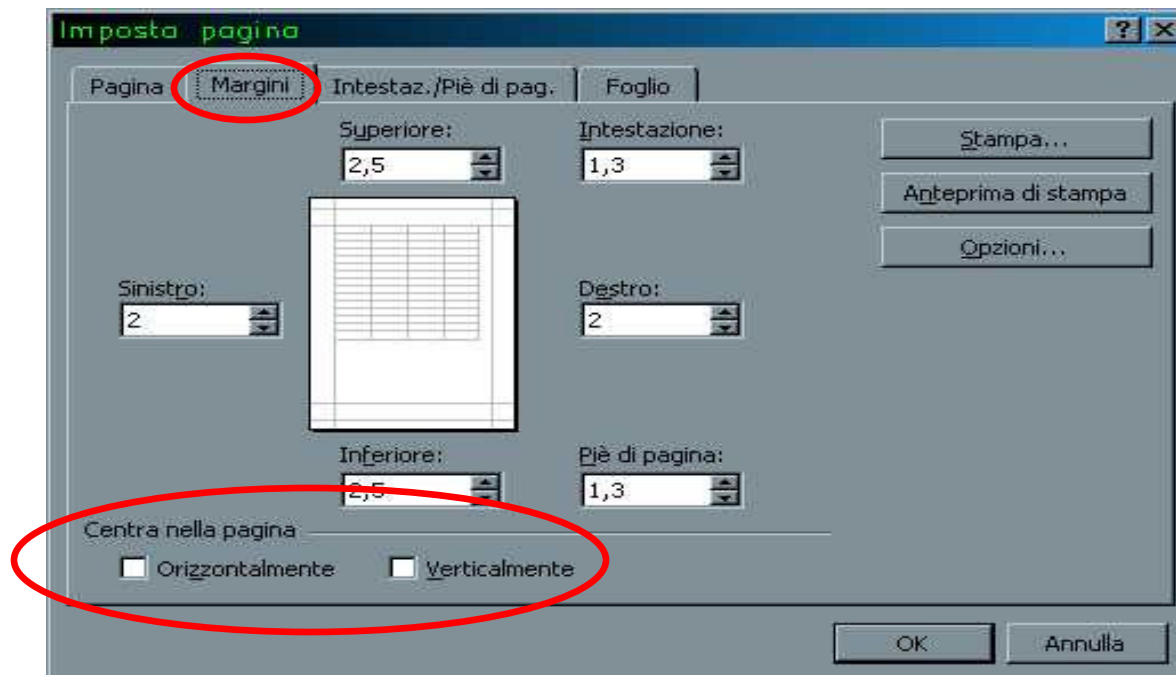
Imposta pagina

?

Pagina
Margini
Intestaz./Piè di pag.
Foglio

Superiore:
2,5

Intestazione:
1,3

Stampa...
Anteprima di stampa
Opzioni...

Sinistro:
2

Destro:
2

Inferiore:
2,5

Piè di pagina:
1,3

Centra nella pagina
Orizzontalmente
Verticalmente

OK
Annulla